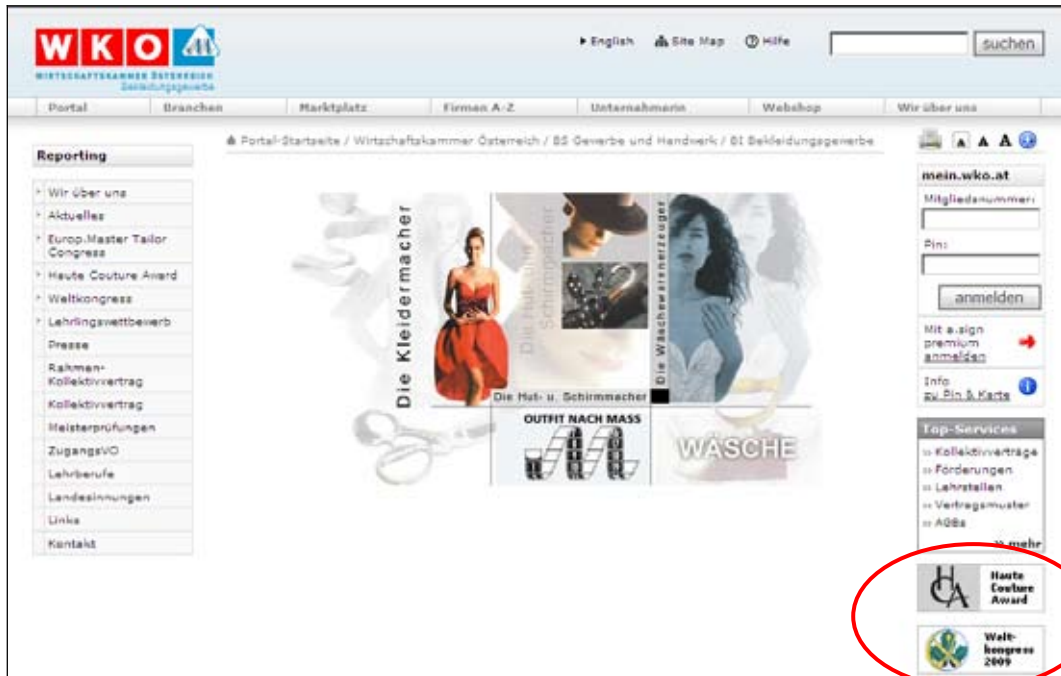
WKO
WIRTSCHAFTSKAMMER ÖSTERREICH
Bekleidungsgewerbe

▸ English   Site Map   Hilfe   suchen

Portal | Branchen | Marktplatz | Firmen A-Z | Unternehmerin | Webshop | Wir über uns

Reporting

Wir über uns
Aktuelles
Europ.Master Tailor Congress
Haute Couture Award
Weltkongress
Lehrlingswettbewerb
Presse
Rahmen-Kollektivvertrag
Kollektivvertrag
Meisterprüfungen
ZugangsVO
Lehrberufe
Landesinnungen
Links
Kontakt

Portal-Startseite / Wirtschaftskammer Österreich / BS Gewerbe und Handwerk / BI Bekleidungsgewerbe

Die Kleidermacher
Die Hut- und Schirmmacher
Die Wäschewarenerzeuger
Die Hut- u. Schirmmacher
OUTFIT NACH MASS
WÄSCHE

A A A

mein.wko.at
Mitgliedsnummer:
Pin:
anmelden
Mit a.sign premium anmelden
Info zu Pin & Karte

Top-Services
» Kollektivverträge
» Förderungen
» Lehrstellen
» Vertragsmuster
» AGBs
» mehr

HCA Haute Couture Award

Weltkongress 2009